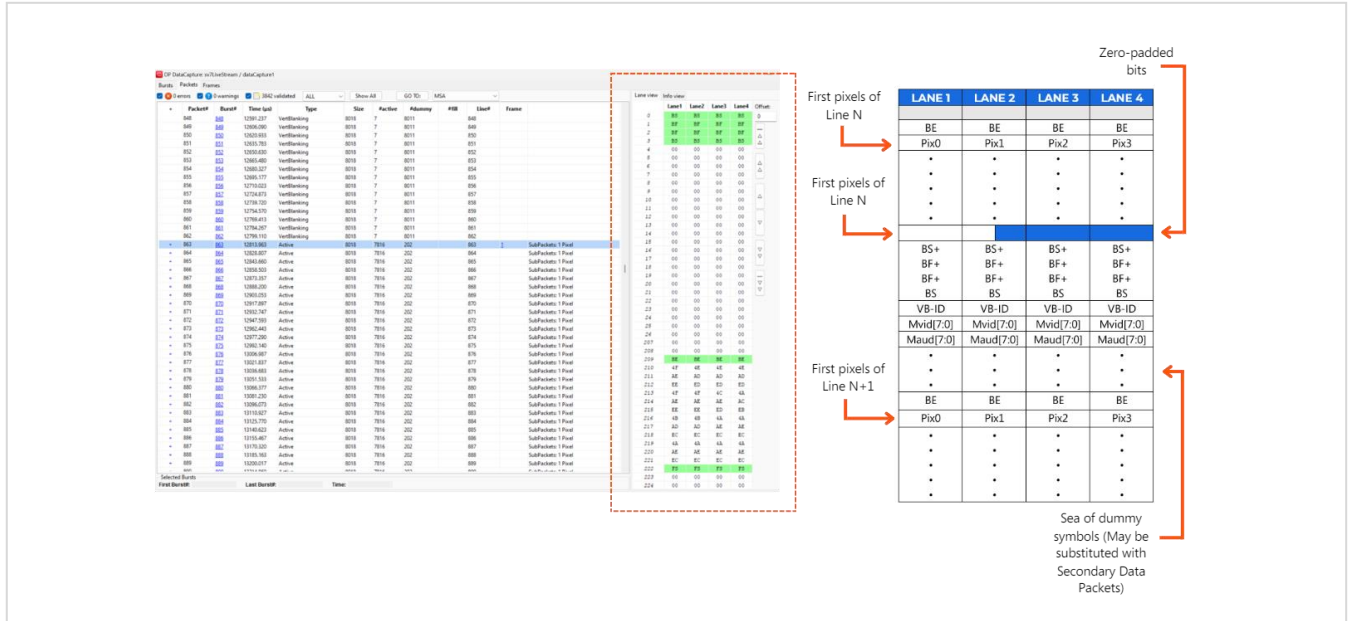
DP DataCapture: sv7LiveStream / dataCapture1

Bursts Packets Frames

0 errors 0 warnings 3842 validated ALL Show All GO TO: MSA

| Packet# | Burst# | Time (µs) | Type | Size | #active | #dummy | #SB | Line# | Frame | |
|---|---|---|---|---|---|---|---|---|---|---|
| 848 | 848 | 12591.237 | VertBlanking | 8018 | 7 | 8011 | | 848 | | |
| 849 | 849 | 12606.080 | VertBlanking | 8018 | 7 | 8011 | | 849 | | |
| 850 | 850 | 12620.933 | VertBlanking | 8018 | 7 | 8011 | | 850 | | |
| 851 | 851 | 12635.783 | VertBlanking | 8018 | 7 | 8011 | | 851 | | |
| 852 | 852 | 12650.630 | VertBlanking | 8018 | 7 | 8011 | | 852 | | |
| 853 | 853 | 12665.480 | VertBlanking | 8018 | 7 | 8011 | | 853 | | |
| 854 | 854 | 12680.327 | VertBlanking | 8018 | 7 | 8011 | | 854 | | |
| 855 | 855 | 12695.177 | VertBlanking | 8018 | 7 | 8011 | | 855 | | |
| 856 | 856 | 12710.023 | VertBlanking | 8018 | 7 | 8011 | | 856 | | |
| 857 | 857 | 12724.873 | VertBlanking | 8018 | 7 | 8011 | | 857 | | |
| 858 | 858 | 12739.720 | VertBlanking | 8018 | 7 | 8011 | | 858 | | |
| 859 | 859 | 12754.570 | VertBlanking | 8018 | 7 | 8011 | | 859 | | |
| 860 | 860 | 12769.413 | VertBlanking | 8018 | 7 | 8011 | | 860 | | |
| 861 | 861 | 12784.267 | VertBlanking | 8018 | 7 | 8011 | | 861 | | |
| 862 | 862 | 12799.110 | VertBlanking | 8018 | 7 | 8011 | | 862 | | |
| 863 | 863 | 12813.963 | Active | 8018 | 7816 | 202 | | 863 | 1 | SubPackets: 1 Pixel |
| 864 | 864 | 12828.807 | Active | 8018 | 7816 | 202 | | 864 | | SubPackets: 1 Pixel |
| 865 | 865 | 12843.660 | Active | 8018 | 7816 | 202 | | 865 | | SubPackets: 1 Pixel |
| 866 | 866 | 12858.503 | Active | 8018 | 7816 | 202 | | 866 | | SubPackets: 1 Pixel |
| 867 | 867 | 12873.357 | Active | 8018 | 7816 | 202 | | 867 | | SubPackets: 1 Pixel |
| 868 | 868 | 12888.200 | Active | 8018 | 7816 | 202 | | 868 | | SubPackets: 1 Pixel |
| 869 | 869 | 12903.053 | Active | 8018 | 7816 | 202 | | 869 | | SubPackets: 1 Pixel |
| 870 | 870 | 12917.897 | Active | 8018 | 7816 | 202 | | 870 | | SubPackets: 1 Pixel |
| 871 | 871 | 12932.747 | Active | 8018 | 7816 | 202 | | 871 | | SubPackets: 1 Pixel |
| 872 | 872 | 12947.593 | Active | 8018 | 7816 | 202 | | 872 | | SubPackets: 1 Pixel |
| 873 | 873 | 12962.443 | Active | 8018 | 7816 | 202 | | 873 | | SubPackets: 1 Pixel |
| 874 | 874 | 12977.290 | Active | 8018 | 7816 | 202 | | 874 | | SubPackets: 1 Pixel |
| 875 | 875 | 12992.140 | Active | 8018 | 7816 | 202 | | 875 | | SubPackets: 1 Pixel |
| 876 | 876 | 13006.987 | Active | 8018 | 7816 | 202 | | 876 | | SubPackets: 1 Pixel |
| 877 | 877 | 13021.837 | Active | 8018 | 7816 | 202 | | 877 | | SubPackets: 1 Pixel |
| 878 | 878 | 13036.683 | Active | 8018 | 7816 | 202 | | 878 | | SubPackets: 1 Pixel |
| 879 | 879 | 13051.533 | Active | 8018 | 7816 | 202 | | 879 | | SubPackets: 1 Pixel |
| 880 | 880 | 13066.377 | Active | 8018 | 7816 | 202 | | 880 | | SubPackets: 1 Pixel |
| 881 | 881 | 13081.230 | Active | 8018 | 7816 | 202 | | 881 | | SubPackets: 1 Pixel |
| 882 | 882 | 13096.073 | Active | 8018 | 7816 | 202 | | 882 | | SubPackets: 1 Pixel |
| 883 | 883 | 13110.927 | Active | 8018 | 7816 | 202 | | 883 | | SubPackets: 1 Pixel |
| 884 | 884 | 13125.770 | Active | 8018 | 7816 | 202 | | 884 | | SubPackets: 1 Pixel |
| 885 | 885 | 13140.623 | Active | 8018 | 7816 | 202 | | 885 | | SubPackets: 1 Pixel |
| 886 | 886 | 13155.467 | Active | 8018 | 7816 | 202 | | 886 | | SubPackets: 1 Pixel |
| 887 | 887 | 13170.320 | Active | 8018 | 7816 | 202 | | 887 | | SubPackets: 1 Pixel |
| 888 | 888 | 13185.163 | Active | 8018 | 7816 | 202 | | 888 | | SubPackets: 1 Pixel |
| 889 | 889 | 13200.017 | Active | 8018 | 7816 | 202 | | 889 | | SubPackets: 1 Pixel |

Selected Bursts
First Burst#: Last Burst#: Time:

Lane view Info view

| | Lane1 | Lane2 | Lane3 | Lane4 |
|---|---|---|---|---|
| 0 | BS | BS | BS | BS |
| 1 | BF | BF | BF | BF |
| 2 | BF | BF | BF | BF |
| 3 | BS | BS | BS | BS |
| 4 | 00 | 00 | 00 | 00 |
| ... | 00 | 00 | 00 | 00 |
| 209 | BE | BE | BE | BE |
| 210 | 4F | 4E | 4E | 4E |
| 211 | AE | AD | AD | AD |
| 212 | EE | ED | ED | ED |
| 213 | 4F | 4F | 4C | 4A |
| 214 | AE | AE | AE | AC |
| 215 | EE | EE | ED | EB |
| 216 | 4B | 4B | 4A | 4A |
| 217 | AD | AD | AE | AE |
| 218 | EC | EC | EC | EC |
| 219 | 4A | 4A | 4A | 4A |
| 220 | AE | AE | AE | AE |
| 221 | EC | EC | EC | EC |
| 222 | FS | FS | FS | FS |
| 223 | 00 | 00 | 00 | 00 |
| 224 | 00 | 00 | 00 | 00 |

Offset: 0

Zero-padded bits

First pixels of Line N

First pixels of Line N

First pixels of Line N+1

| LANE 1 | LANE 2 | LANE 3 | LANE 4 |
|---|---|---|---|
| | | | |
| BE | BE | BE | BE |
| Pix0 | Pix1 | Pix2 | Pix3 |
| • • • • • | • • • • • | • • • • • | • • • • • |
| | | | |
| BS+ BF+ BF+ BS | BS+ BF+ BF+ BS | BS+ BF+ BF+ BS | BS+ BF+ BF+ BS |
| VB-ID | VB-ID | VB-ID | VB-ID |
| Mvid[7:0] | Mvid[7:0] | Mvid[7:0] | Mvid[7:0] |
| Maud[7:0] | Maud[7:0] | Maud[7:0] | Maud[7:0] |
| • • • | • • • | • • • | • • • |
| BE | BE | BE | BE |
| Pix0 | Pix1 | Pix2 | Pix3 |
| • • • • • | • • • • • | • • • • • | • • • • • |

Sea of dummy symbols (May be substituted with Secondary Data Packets)